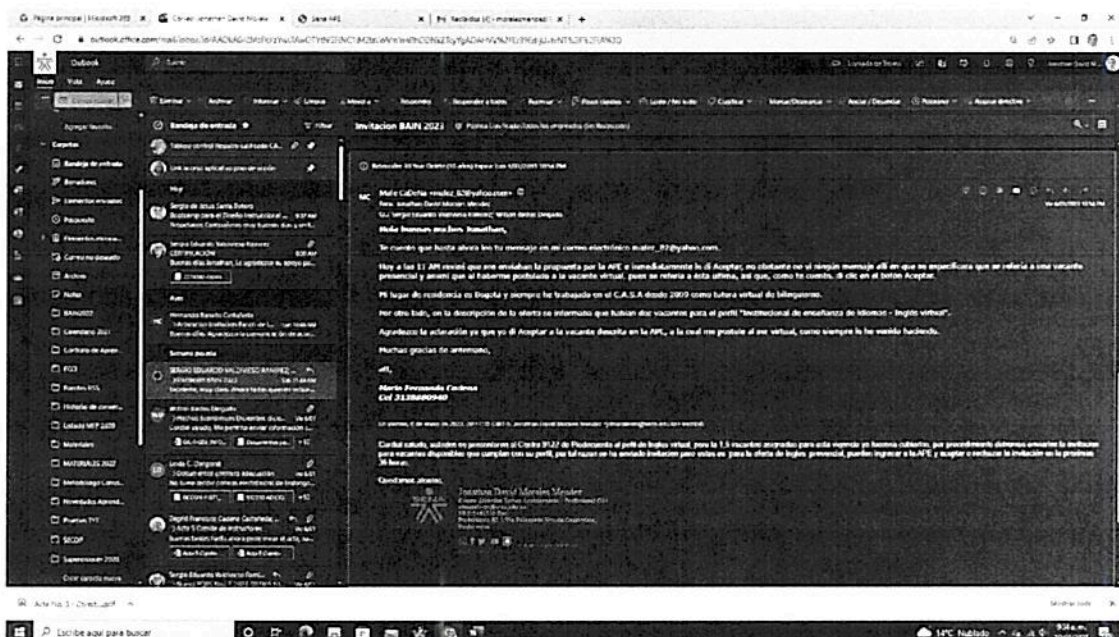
Página principal | Microsoft 365 × Correo: Jonathan David Morales × Sena 445 × Recibidos (4) - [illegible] × +

outlook.office.com/mail/inbox/id/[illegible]

Outlook

Inicio Vista Ayuda

Correo nuevo

Eliminar Archivar Informar Limpiar Mover a Responder Responder a todos Reenviar Mover/Omitir Marcar/Desmarcar Anclar/Desanclar Posponer Aplicar directiva

Agregar favorito

Carpetas

Bandeja de entrada

Borradores

Elementos enviados

Programado

Elementos eliminados

Correo no deseado

Archivo

Notas

BAIN2022

Calendario 2021

Contratos de Apren...

FO3

Fuentes RSS

Historial de conver...

Listado MEP 2209

Materiales

MATERIALES 2022

Metodología Cons...

Novedades Aprend...

Pruebas TYT

SECOP

Supervisiones 2020

Crear carpeta nueva

Bandeja de entrada ★

Filtrar

Hoy

Sergio de Jesús Santa Botero

Sergio Eduardo Valverde Ramírez CERTIFICACIÓN

Ayer

Hernando Rosero Cañaveral

Semana pasada

SERGIO EDUARDO VALVERDE RAMIREZ ...

Wilson Bastos Delgado

Linda C. Zanguña

Deybi Francisco Castaño Castañeda ...

Sergio Eduardo Valverde Ramí...

Invitacion BAIN 2022

Mafe Cadena <mafez_82@yahoo.com>

Para: Jonathan David Morales Mendez

Hola buenas noches Jonathan,

Te cuento que hasta ahora leo tu mensaje en mi correo electrónico mafez_82@yahoo.com.

Hoy a las 11 AM revisé que me enviaban la propuesta por la APE e inmediatamente le di Aceptar, no obstante no vi ningún mensaje allí en que me especificara que se refería a una vacante presencial y asumí que al haberme postulado a la vacante virtual, pues se refería a ésta última, así que, como te cuento, di clic en el botón Aceptar.

Mi lugar de residencia es Bogotá y siempre he trabajado en el C.A.S.A desde 2009 como tutora virtual de bilingüismo.

Por otro lado, en la descripción de la oferta se informaba que habían dos vacantes para el perfil "Instructor(a) de enseñanza de idiomas - Inglés virtual".

Agradezco la atención ya que yo di Aceptar a la vacante descrita en la APE, a la cual me postulé al ser virtual, como siempre lo he venido haciendo.

Muchas gracias de antemano,

att,

Maria Fernanda Cadena
Cel 3138880940

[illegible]

Cordial saludo, ustedes se postularon al Centro 9127 de Piedecuesta al perfil de Inglés virtual, para la 15 vacantes asignadas para este espacio ya fueron cubiertas, por procedimiento debemos enviarle la invitación para vacantes disponibles que cumplan con su perfil, por tal razón se ha enviado invitación para estas en para la oferta de inglés presencial, puede ingresar a la APE y aceptar o rechazar la invitación en la próximas 36 horas.

Quedamos atentos,

Jonathan David Morales Mendez

Acta No. 1 - Cintil...pdf

Mostrar todo

Escribe aquí para buscar

14°C Nublado 9:24 a.m.